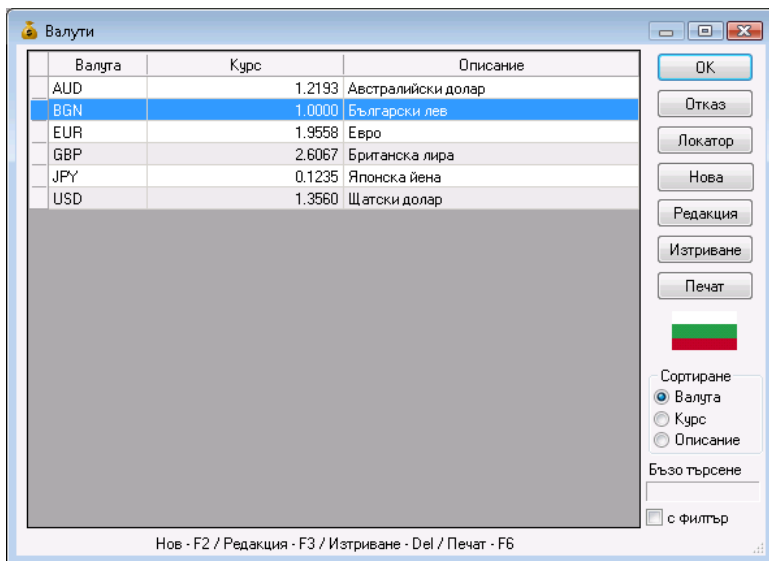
Валути

| Валута | Курс | Описание |
|---|---|---|
| AUD | 1.2193 | Австралийски долар |
| BGN | 1.0000 | Български лев |
| EUR | 1.9558 | Евро |
| GBP | 2.6067 | Британска лира |
| JPY | 0.1235 | Японска йена |
| USD | 1.3560 | Щатски долар |

OK
Отказ
Локатор
Нова
Редакция
Изтриване
Печат

Сортиране
Валута
Курс
Описание

Бъзо търсене

с филтър

Нов - F2 / Редакция - F3 / Изтриване - Del / Печат - F6